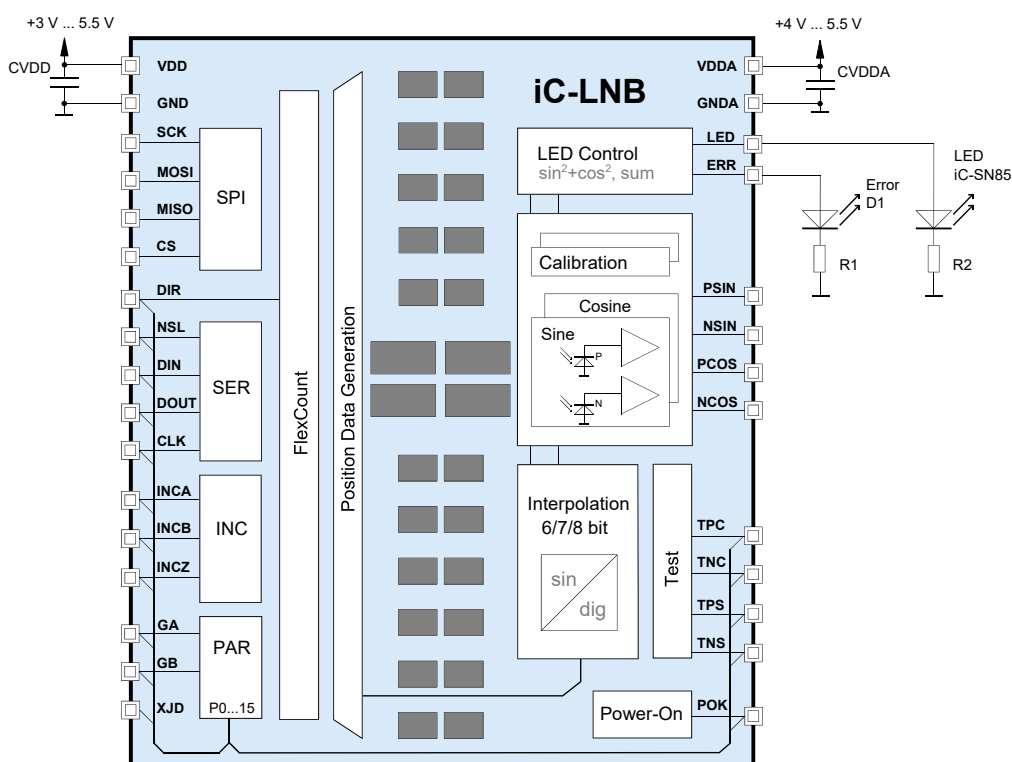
+3 V ... 5.5 V

CVDD

VDD

GND

SCK

MOSI

MISO

CS

SPI

DIR

NSL

DIN

DOUT

CLK

SER

INCA

INCB

INCZ

INC

GA

GB

XJD

PAR

P0...15

FlexCount

Position Data Generation

iC-LNB

+4 V ... 5.5 V

VDDA

CVDDA

GNDA

LED Control

$sin^2+cos^2$, sum

LED

ERR

LED
iC-SN85

Error
D1

R1

R2

Calibration

Cosine

Sine

P

N

PSIN

NSIN

PCOS

NCOS

Interpolation
6/7/8 bit

sin

dig

Test

TPC

TNC

TPS

TNS

Power-On

POK